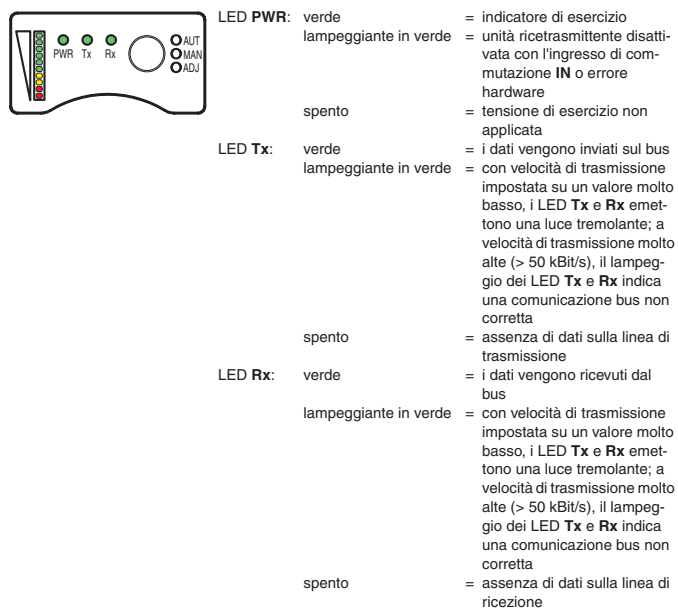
PWR Tx Rx
AUT
MAN
ADJ

| | | |
|---|---|---|
| LED **PWR**: | verde | = indicatore di esercizio |
| | lampeggiante in verde | = unità ricetrasmittente disattivata con l'ingresso di commutazione **IN** o errore hardware |
| | spento | = tensione di esercizio non applicata |
| LED **Tx**: | verde | = i dati vengono inviati sul bus |
| | lampeggiante in verde | = con velocità di trasmissione impostata su un valore molto basso, i LED **Tx** e **Rx** emettono una luce tremolante; a velocità di trasmissione molto alte (> 50 kBit/s), il lampeggio dei LED **Tx** e **Rx** indica una comunicazione bus non corretta |
| | spento | = assenza di dati sulla linea di trasmissione |
| LED **Rx**: | verde | = i dati vengono ricevuti dal bus |
| | lampeggiante in verde | = con velocità di trasmissione impostata su un valore molto basso, i LED **Tx** e **Rx** emettono una luce tremolante; a velocità di trasmissione molto alte (> 50 kBit/s), il lampeggio dei LED **Tx** e **Rx** indica una comunicazione bus non corretta |
| | spento | = assenza di dati sulla linea di ricezione |